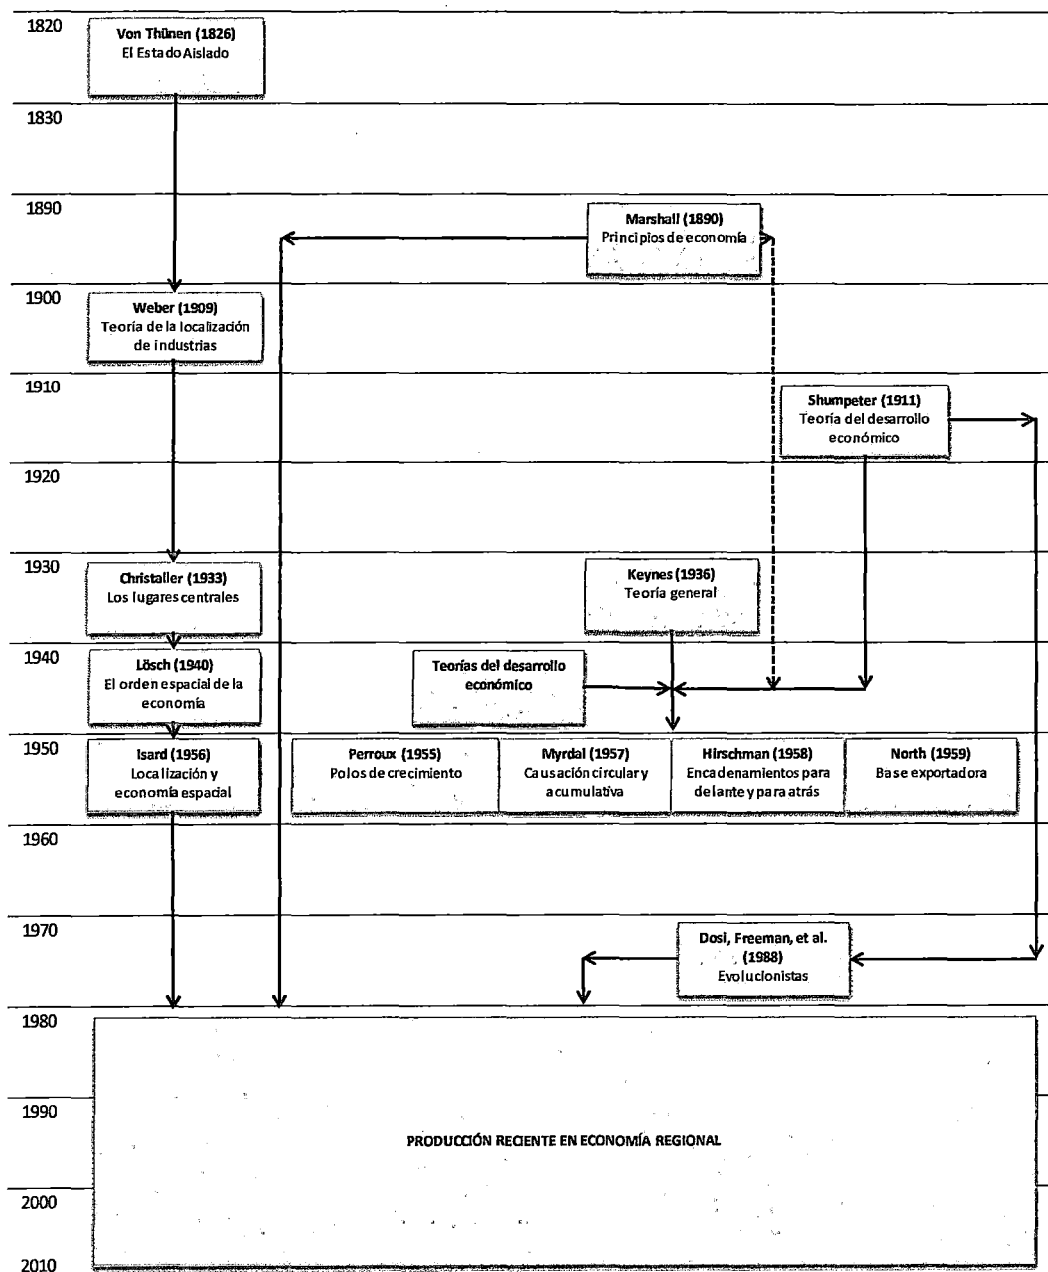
1820
Von Thünen (1826)
El Estado Aislado

1830

1890
Marshall (1890)
Principios de economía

1900
Weber (1909)
Teoría de la localización de industrias

1910
Shumpeter (1911)
Teoría del desarrollo económico

1920

1930
Christaller (1933)
Los lugares centrales

Keynes (1936)
Teoría general

1940
Lösch (1940)
El orden espacial de la economía

Teorías del desarrollo económico

1950
Isard (1956)
Localización y economía espacial

Perroux (1955)
Polos de crecimiento

Myrdal (1957)
Causación circular y acumulativa

Hirschman (1958)
Encadenamientos para delante y para atrás

North (1959)
Base exportadora

1960

1970
Dosi, Freeman, et al. (1988)
Evolucionistas

1980

1990
PRODUCCIÓN RECIENTE EN ECONOMÍA REGIONAL

2000

2010